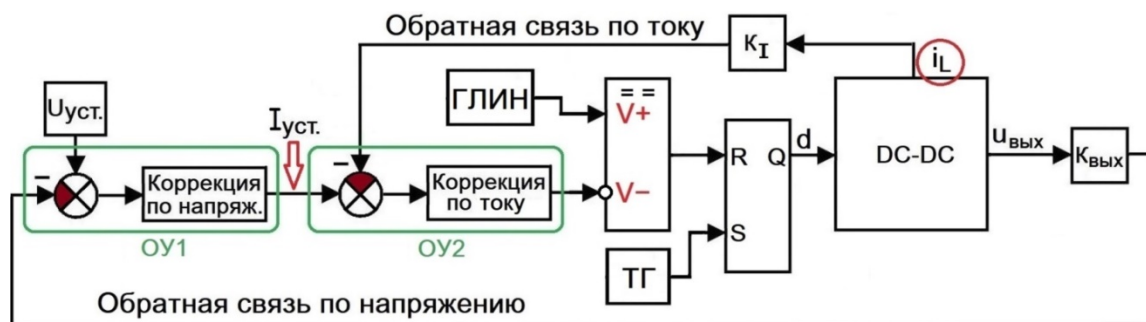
Обратная связь по току

$К_I$

$i_L$

$U_{уст.}$

$I_{уст.}$

ГЛИН

= =

V+

V−

R

Q

S

d

DC-DC

$u_{вых}$

$К_{вых}$

−

Коррекция по напряж.

−

Коррекция по току

ОУ1

ОУ2

ТГ

Обратная связь по напряжению